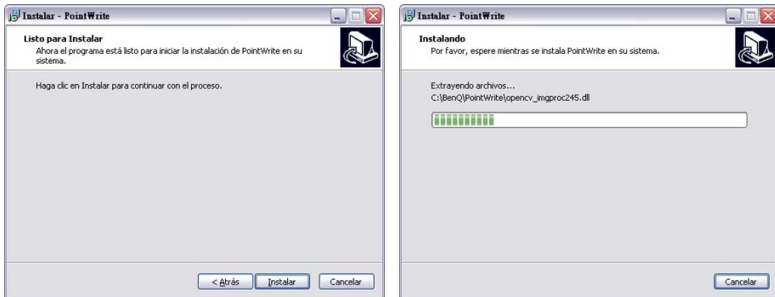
Instalar - PointWrite

Listo para Instalar
Ahora el programa está listo para iniciar la instalación de PointWrite en su sistema.

Haga clic en Instalar para continuar con el proceso.

< Atrás
Instalar
Cancelar

Instalar - PointWrite

Instalando
Por favor, espere mientras se instala PointWrite en su sistema.

Extrayendo archivos...
C:\BenQ\PointWrite\opencv_imgproc245.dll

Cancelar